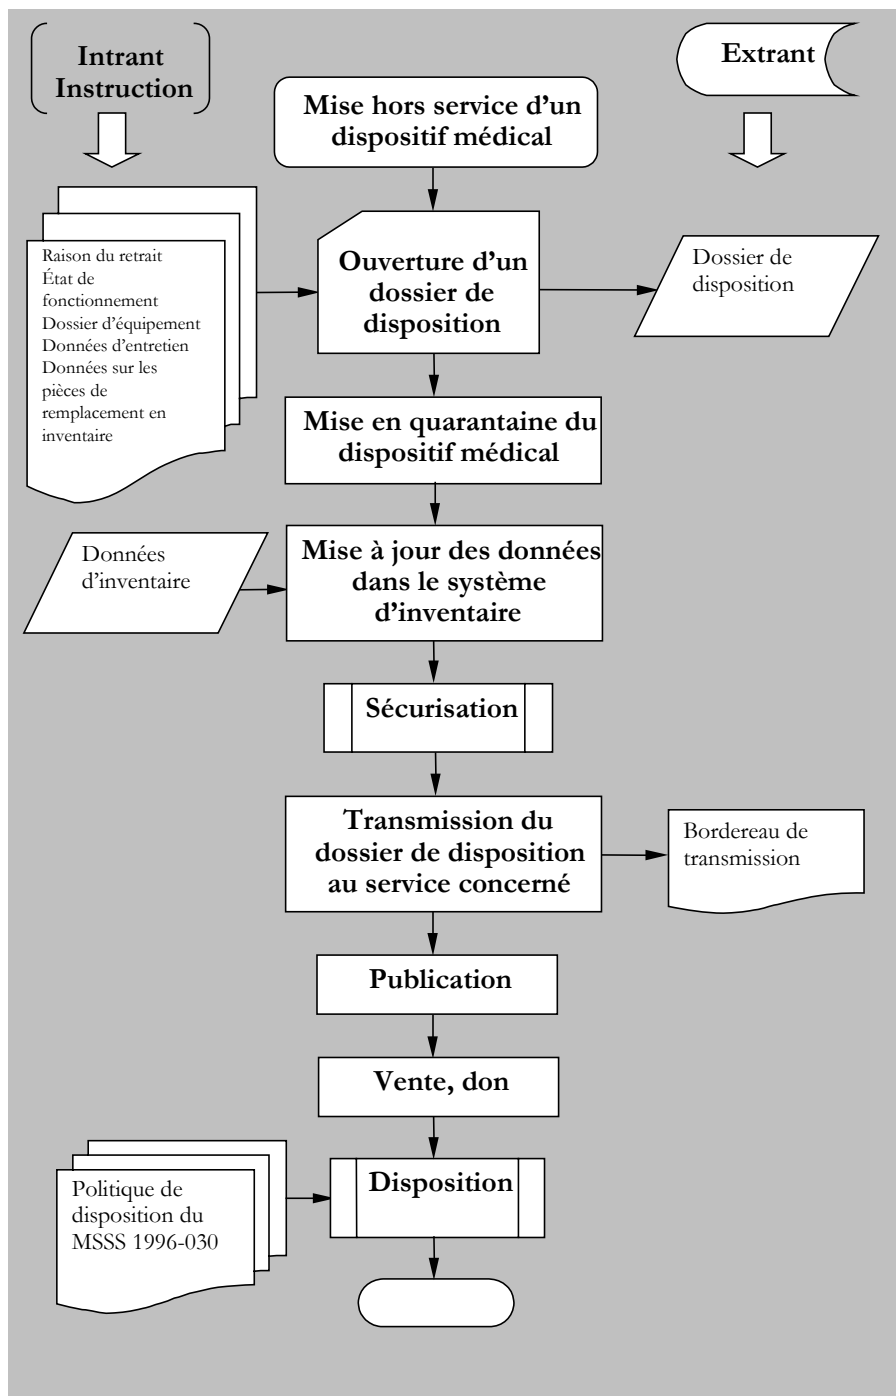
Intrant Instruction

Extrant

Mise hors service d'un dispositif médical

Raison du retrait
État de fonctionnement
Dossier d'équipement
Données d'entretien
Données sur les pièces de remplacement en inventaire

Ouverture d'un dossier de disposition

Dossier de disposition

Mise en quarantaine du dispositif médical

Données d'inventaire

Mise à jour des données dans le système d'inventaire

Sécurisation

Transmission du dossier de disposition au service concerné

Bordereau de transmission

Publication

Vente, don

Politique de disposition du MSSS 1996-030

Disposition